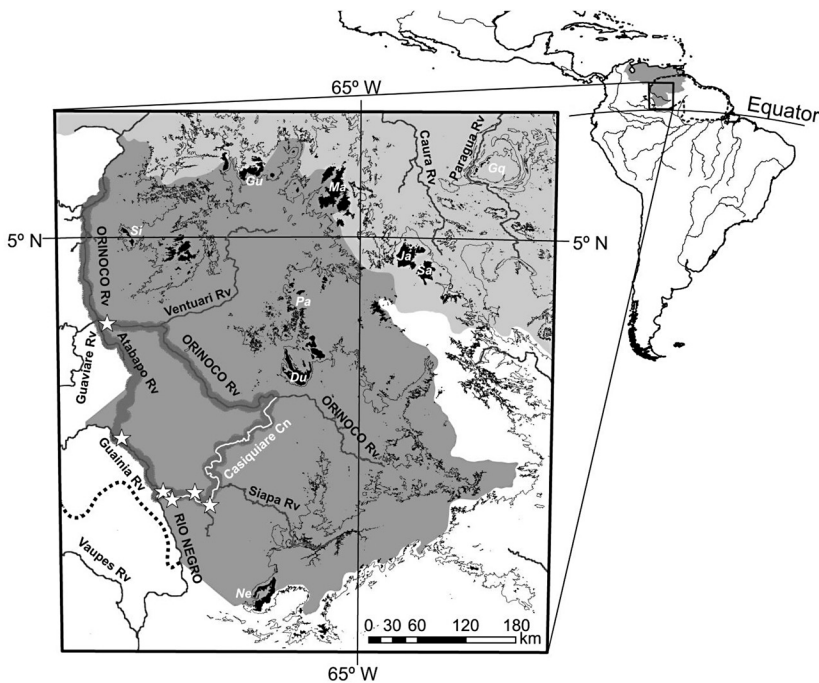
65º W

Equator

Caura Rv

Paragua Rv

Gq

Gu

Ma

5º N

5º N

Si

ORINOCO Rv

Ja

Sa

Ventuari Rv

Pa

Atabapo Rv

ORINOCO Rv

Guaviare Rv

Du

ORINOCO Rv

Casiquiare Cn

Guainia Rv

Siapa Rv

RIO NEGRO

Vaupes Rv

Ne

0 30 60 120 180 km

65º W